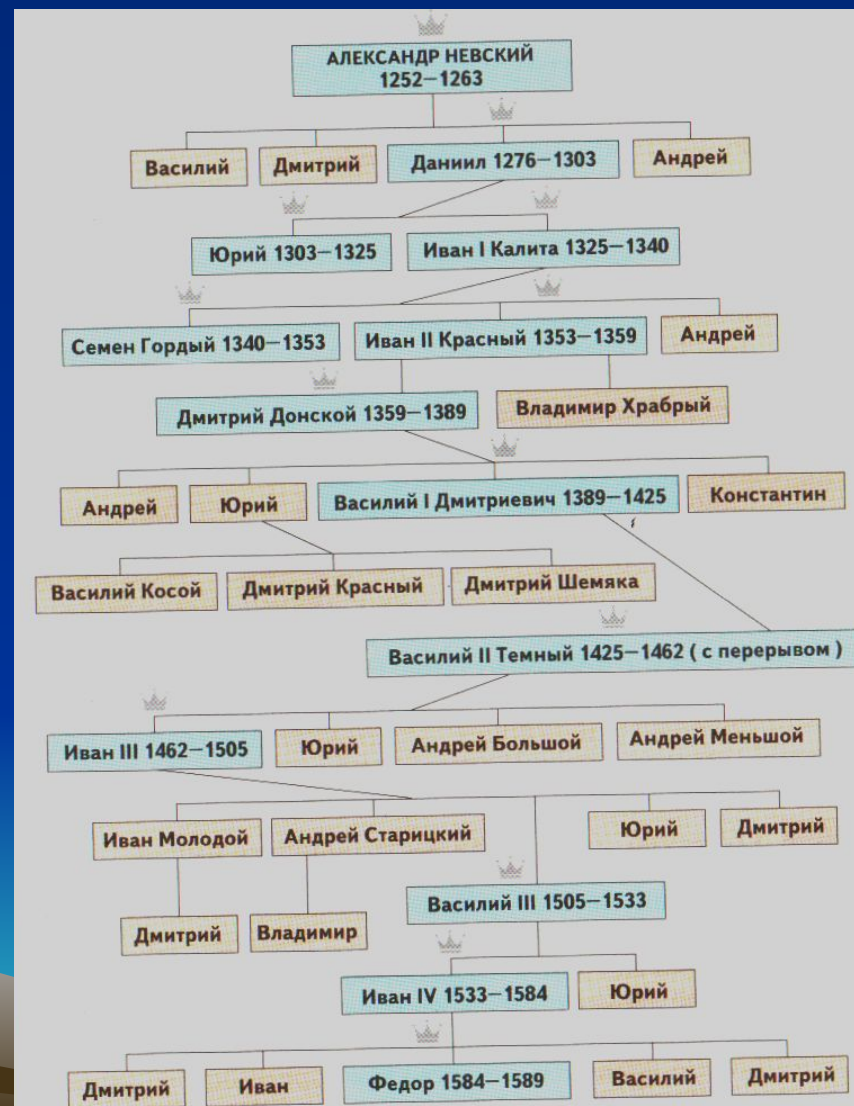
АЛЕКСАНДР НЕВСКИЙ
1252—1263

Василий
Дмитрий
Даниил 1276—1303
Андрей

Юрий 1303—1325
Иван I Калита 1325—1340

Семен Гордый 1340—1353
Иван II Красный 1353—1359
Андрей

Дмитрий Донской 1359—1389
Владимир Храбрый

Андрей
Юрий
Василий I Дмитриевич 1389—1425
Константин

Василий Косой
Дмитрий Красный
Дмитрий Шемяка

Василий II Темный 1425—1462 ( с перерывом )

Иван III 1462—1505
Юрий
Андрей Большой
Андрей Меньшой

Иван Молодой
Андрей Старицкий
Юрий
Дмитрий

Василий III 1505—1533

Дмитрий
Владимир

Иван IV 1533—1584
Юрий

Дмитрий
Иван
Федор 1584—1589
Василий
Дмитрий